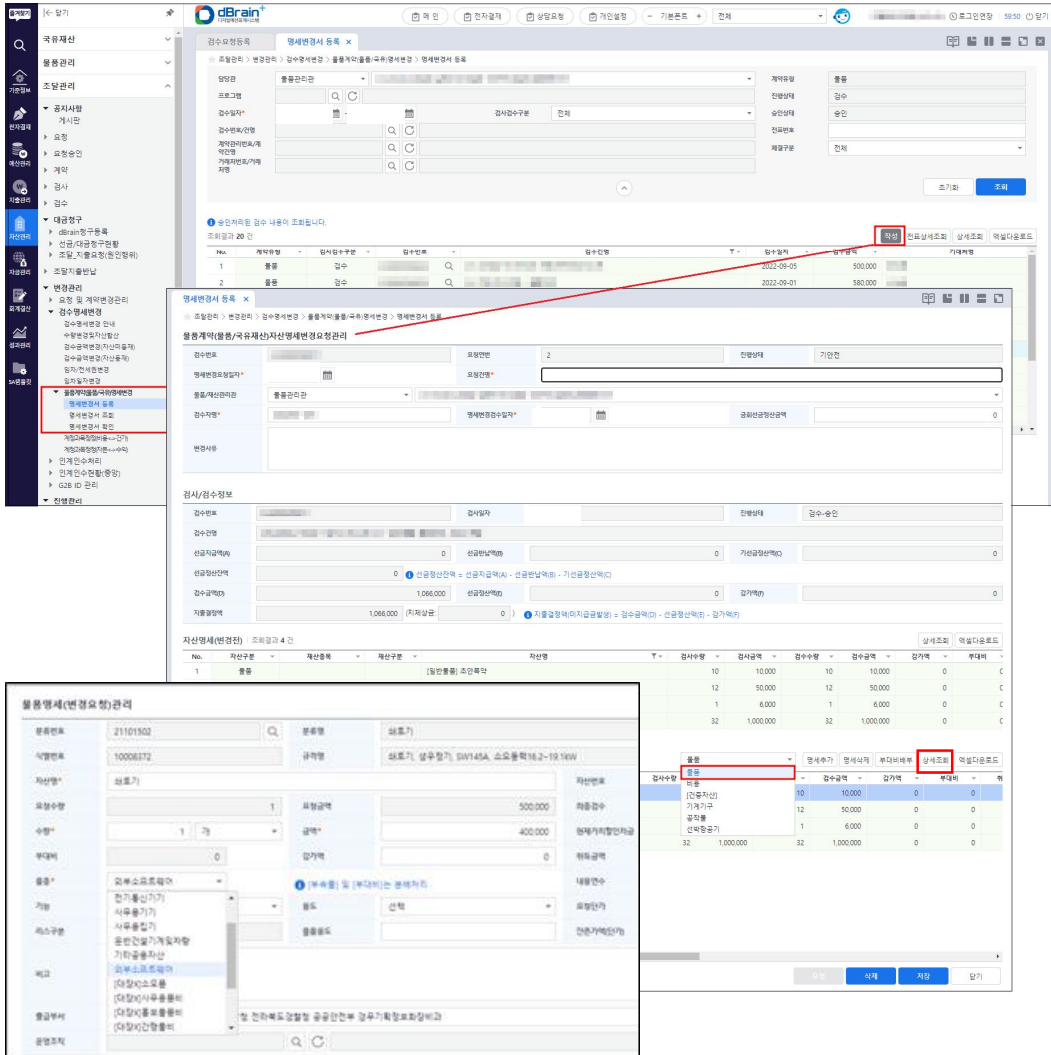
즐겨찾기 |← 닫기
dBrain+
메인 | 전자결재 | 상담요청 | 개인설정 | - 기본폰트 + | 전체
로그인연장 59:50 닫기

국유재산
물품관리
조달관리
공지사항
게시판
요청
요청승인
계약
검사
검수
대금청구
dBrain청구등록
선금/대금청구현황
조달_지출요청(원인행위)
조달지출반납
변경관리
요청 및 계약변경관리
검수명세변경
검수명세변경 안내
수량변경및자산할당
검수금액변경(자산미등재)
검수금액변경(자산등재)
임차/전세권변경
임차일자변경
물품계약(물품/국유재산)명세변경
명세변경서 등록
명세변경서 조회
명세변경서 확인
계정과목정정(비용<->자산)
계정과목정정(비용<->수익)
인계인수처리
인계인수현황(중앙)
G2B ID 관리
진행관리

기준정보
전자결재
예산관리
지출관리
자산관리
자금관리
회계관리
결과관리
SA관리

검수요청등록 | 명세변경서 등록 ×
조달관리 > 변경관리 > 검수명세변경 > 물품계약(물품/국유)명세변경 > 명세변경서 등록
담당관 물품관리관
프로그램
검수일자*
검사검수구분 전체
검수번호/건명
계약관리번호/계약건명
거래처번호/거래처명
계약유형 물품
진행상태 검수
승인상태 승인
전표번호
체결구분 전체
초기화 조회
승인처리된 검수 내용이 조회됩니다.
조회결과 20 건
작성 | 전표상세조회 | 상세조회 | 엑셀다운로드
| No. | 계약유형 | 검사검수구분 | 검수번호 | 검수건명 | 검수일자 | 검수금액 | 거래처명 |
|---|---|---|---|---|---|---|---|
| 1 | 물품 | 검수 | | | 2022-09-05 | 500,000 | |
| 2 | 물품 | 검수 | | | 2022-09-01 | 580,000 | |

명세변경서 등록 ×
조달관리 > 변경관리 > 검수명세변경 > 물품계약(물품/국유)명세변경 > 명세변경서 등록
물품계약(물품/국유재산)자산명세변경요청관리
검수번호 | 요청연번 2 | 진행상태 기안전
명세변경요청일자* | 요청건명*
물품/재산관리관 물품관리관
검수자명* | 명세변경검수일자* | 공휴일선금정산금액 0
변경사유

검사/검수정보
검수번호 | 검사일자 | 진행상태 검수-승인
검수건명
선금지급액(A) 0 | 선금반납액(B) 0 | 기선금정산액(C) 0
선금정산잔액 0 ● 선금정산잔액 = 선금지급액(A) - 선금반납액(B) - 기선금정산액(C)
검수금액(D) 1,066,000 | 선금정산액(E) 0 | 감가액(F) 0
지출결정액 1,066,000 (지체상금: 0) ● 지출결정액(미지급금발생) = 검수금액(D) - 선금정산액(E) - 감가액(F)

자산명세(변경전) 조회결과 4 건 | 상세조회 | 엑셀다운로드
| No. | 자산구분 | 재산종목 | 재산구분 | 자산명 | 검사수량 | 검사금액 | 검수수량 | 검수금액 | 감가액 | 부대비 |
|---|---|---|---|---|---|---|---|---|---|---|
| 1 | 물품 | | | [일반물품] 조안폭탁 | 10 | 10,000 | 10 | 10,000 | 0 | 0 |
| | | | | | 12 | 50,000 | 12 | 50,000 | 0 | 0 |
| | | | | | 1 | 6,000 | 1 | 6,000 | 0 | 0 |
| | | | | | 32 | 1,000,000 | 32 | 1,000,000 | 0 | 0 |

물품 | 명세추가 | 명세삭제 | 부대비배부 | 상세조회 | 엑셀다운로드
물품
비품
[건중자산]
기계기구
공작물
선박항공기
| 검사수량 | 검수금액 | 감가액 | 부대비 |
|---|---|---|---|
| 10 | 10,000 | 0 | 0 |
| 12 | 50,000 | 0 | 0 |
| 1 | 6,000 | 0 | 0 |
| 32 1,000,000 | 32 1,000,000 | 0 | 0 |
삭제 | 저장 | 닫기

물품명세(변경요청)관리
분류번호 21101502 | 분류명 쇄토기
식별번호 10006372 | 규격명 쇄토기, 상우향기, SW145A, 소요동력16.2~19.1kW
자산명* 쇄토기 | 자산번호
요청수량 1 | 요청금액 500,000 | 최종검수
수량* 1 개 | 금액* 400,000 | 현재가치할인차금
부대비 0 | 감가액 0 | 취득금액
품종* 외부소프트웨어 | ● [부속품] 및 [부대비]는 분배처리 | 내용연수
기능 | 용도 선택 | 요청단가
리스구분 | 물품용도 | 잔존가액(단가)
비고
전기통신기기
사무용기기
사무용집기
운반건설기계및차량
기타금융자산
외부소프트웨어
[대장]소모품
[대장]사무용품비
[대장]홍보물품비
[대장]간행물비
출금부서 청 전라북도경찰청 공공안전부 경무기획정보화장비과
운영조직